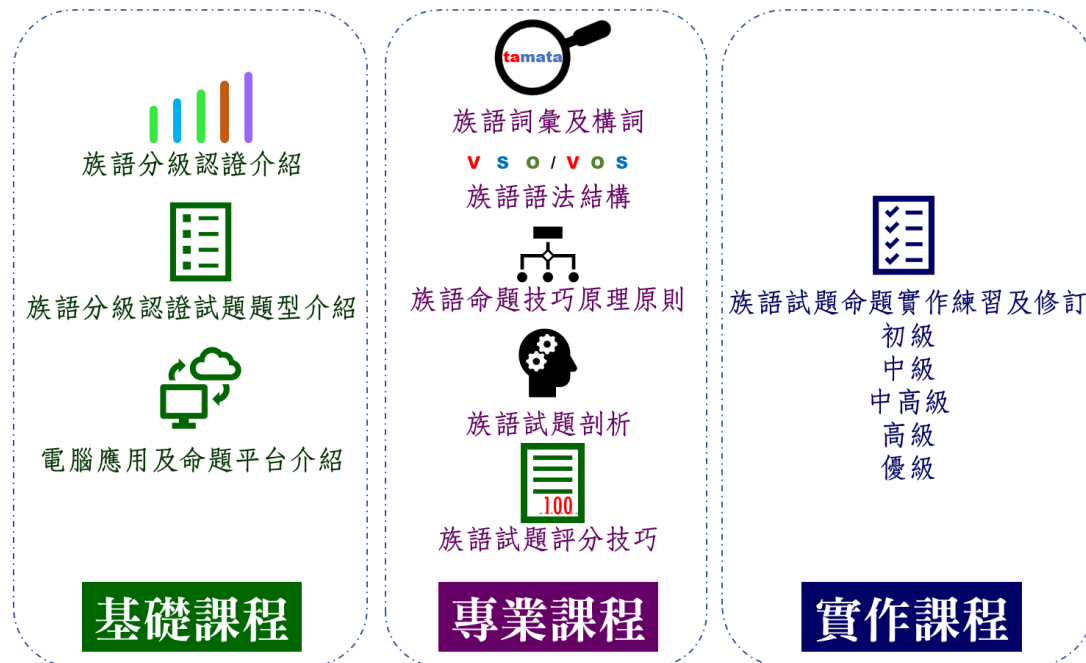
族語分級認證介紹

族語分級認證試題題型介紹

電腦應用及命題平台介紹

基礎課程

tamata

族語詞彙及構詞

V S O / V O S

族語語法結構

族語命題技巧原理原則

族語試題剖析

100

族語試題評分技巧

專業課程

族語試題命題實作練習及修訂
初級
中級
中高級
高級
優級

實作課程